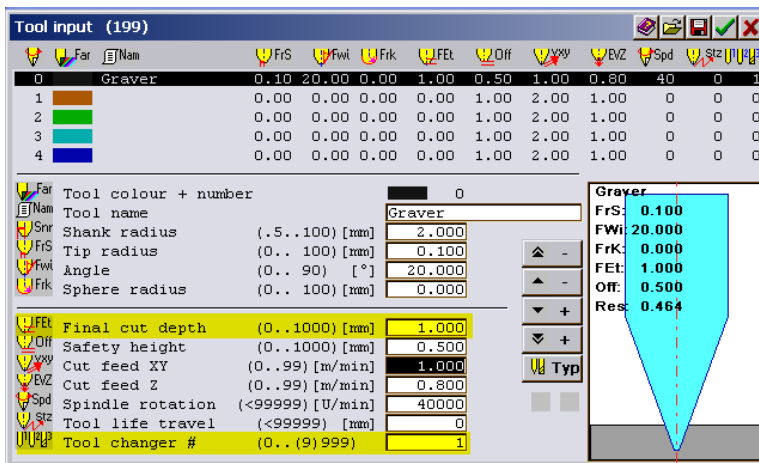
Tool input (199)

| | Far | Nam | FrS | Fwi | Frk | FEt | Off | VXY | EVZ | Spd | Stz |
|---|---|---|---|---|---|---|---|---|---|---|---|
| 0 | | Graver | 0.10 | 20.00 | 0.00 | 1.00 | 0.50 | 1.00 | 0.80 | 40 | 0 |
| 1 | | | 0.00 | 0.00 | 0.00 | 0.00 | 1.00 | 2.00 | 1.00 | 0 | 0 |
| 2 | | | 0.00 | 0.00 | 0.00 | 0.00 | 1.00 | 2.00 | 1.00 | 0 | 0 |
| 3 | | | 0.00 | 0.00 | 0.00 | 0.00 | 1.00 | 2.00 | 1.00 | 0 | 0 |
| 4 | | | 0.00 | 0.00 | 0.00 | 0.00 | 1.00 | 2.00 | 1.00 | 0 | 0 |

Far Tool colour + number 0
Nam Tool name Graver
Snr Shank radius (.5..100) [mm] 2.000
FrS Tip radius (0.. 100) [mm] 0.100
Fwi Angle (0.. 90) [°] 20.000
Frk Sphere radius (0.. 100) [mm] 0.000

FEt Final cut depth (0..1000) [mm] 1.000
Off Safety height (0..1000) [mm] 0.500
VXY Cut feed XY (0..99) [m/min] 1.000
EVZ Cut feed Z (0..99) [m/min] 0.800
Spd Spindle rotation (<99999) [U/min] 40000
Stz Tool life travel (<99999) [m] 0
Tool changer # (0..(9)999) 1

- 
- 
+ 
+ 
Typ

Graver
FrS: 0.100
FWi: 20.000
FrK: 0.000
FEt: 1.000
Off: 0.500
Res: 0.464